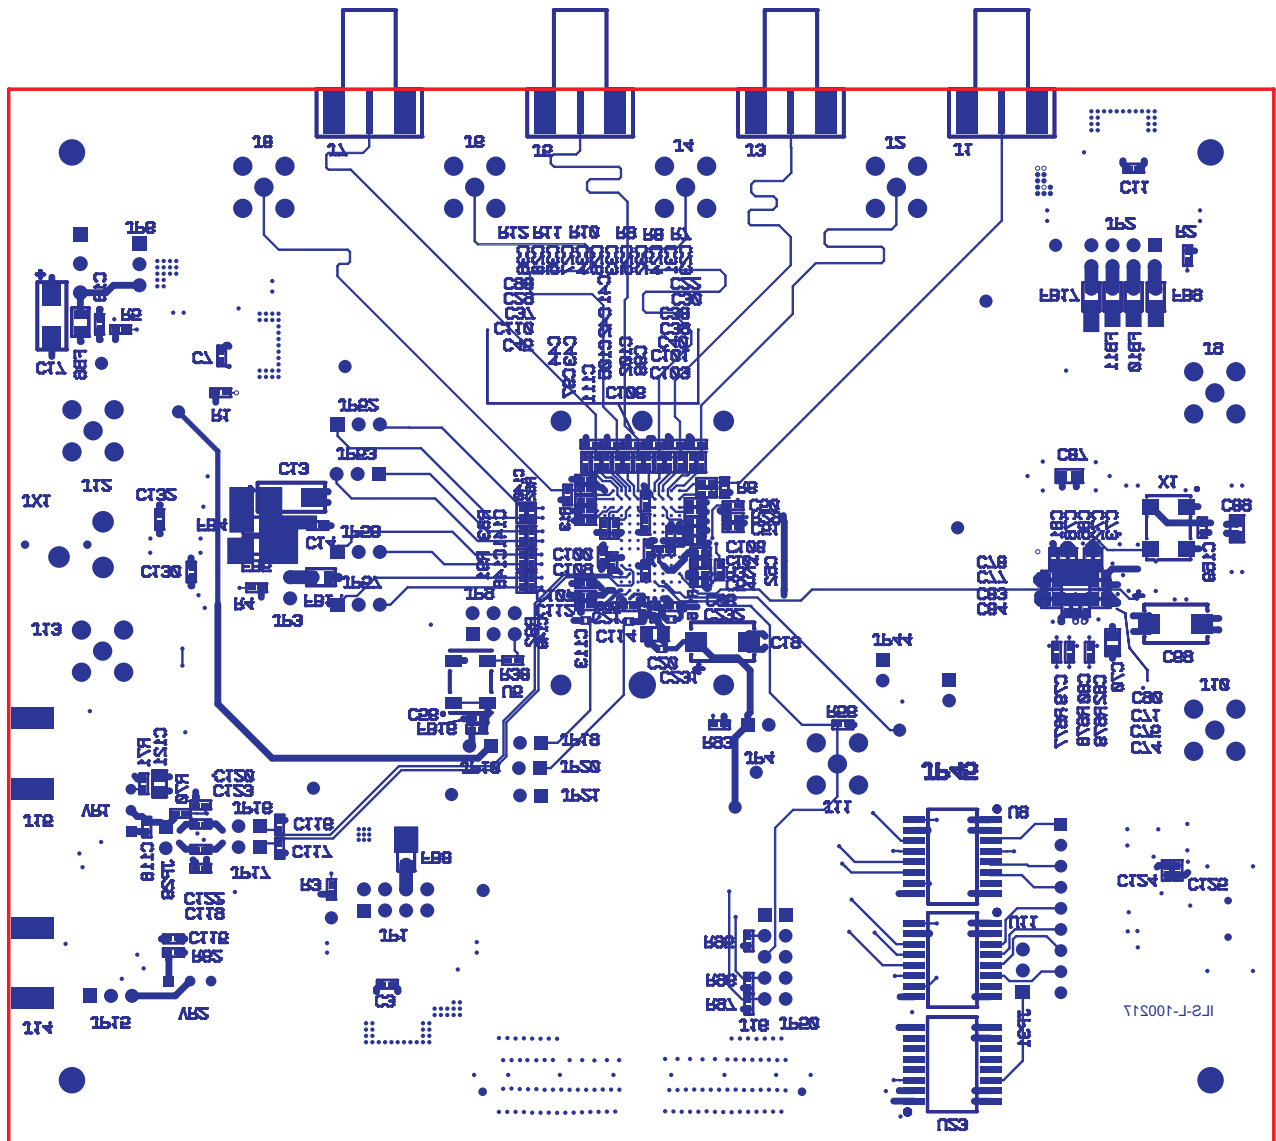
J7
J6
J3
J1
J8
J9
J4
J2
R12 R11 R10 R9 R8 R7
TP8
C17
R5
C7
R1
TP82
TP83
C13
C132
FB4
C14
TP26
TP27
FB1
R4
TP3
J12
J13
C130
TP2
FB17
FB6
C11
R2
J8
C87
XT
C88
C18
C27
C83
C84
C89
C90
TP44
J10
TP45
U8
U11
U23
C124
C125
J11
TP4
R83
TP18
TP20
TP21
TP16
C88
FB18
U5
C20
C231
C78
C3
TP1
FB8
R31
VR1
J16
C120
C123
TP16
TP17
C116
C117
C122
C118
C119
R82
TP15
VR2
J14
J15
TP50
R86
R87
R85
ILS-L-100217